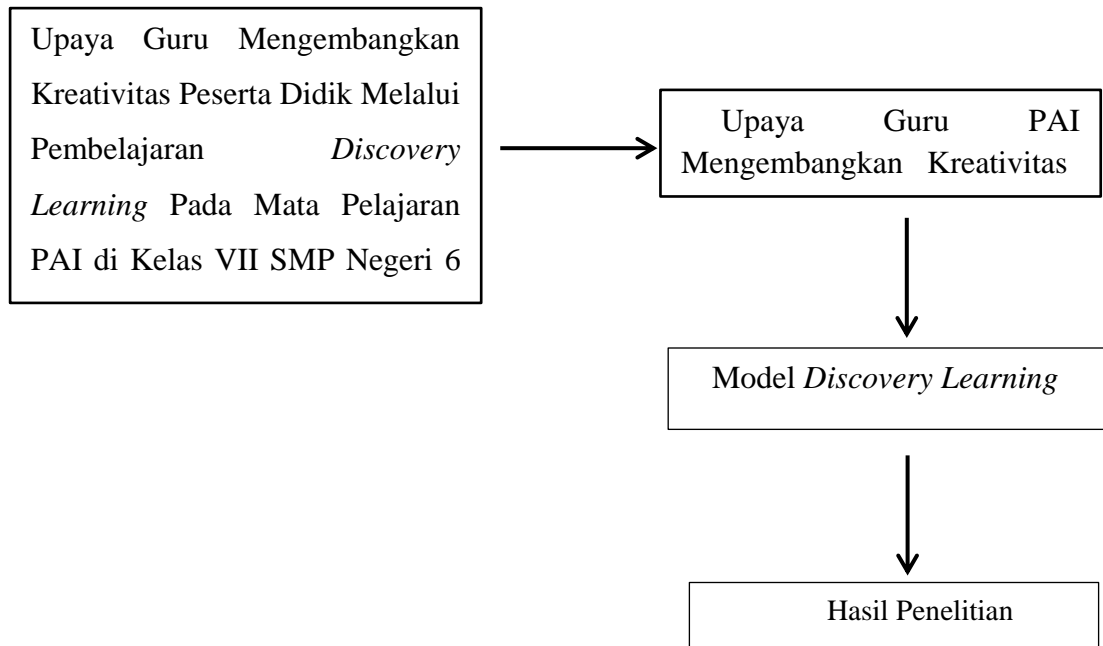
Upaya Guru Mengembangkan Kreativitas Peserta Didik Melalui Pembelajaran *Discovery Learning* Pada Mata Pelajaran PAI di Kelas VII SMP Negeri 6

Upaya Guru PAI Mengembangkan Kreativitas

Model *Discovery Learning*

Hasil Penelitian